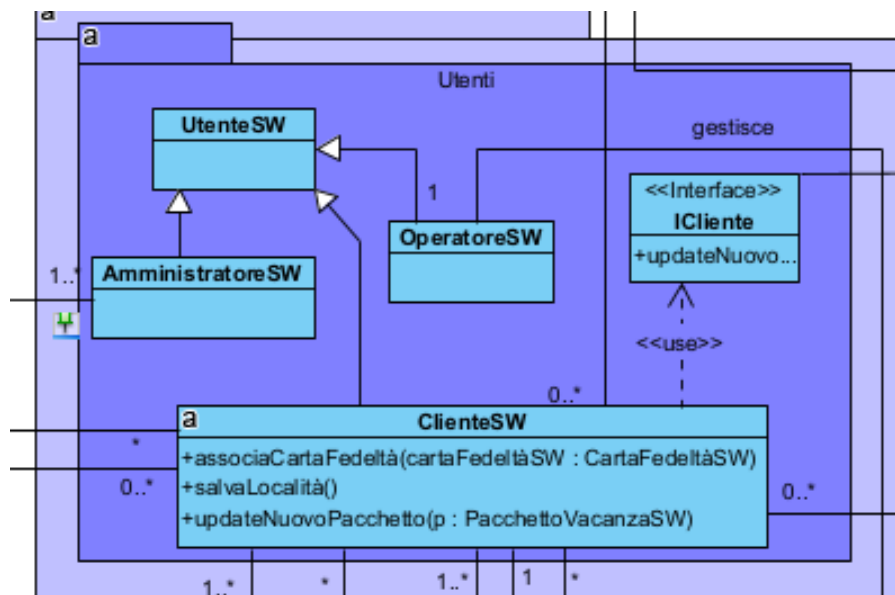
a

a

Utenti

gestisce

UtenteSW

1

<<Interface>>
ICliente

+updateNuovo...

OperatoreSW

1..*

AmministratoreSW

<<use>>

0..*

a

ClienteSW

*

+associaCartaFedeltà(cartaFedeltàSW : CartaFedeltàSW)

0..*

+salvaLocalità()

0..*

+updateNuovoPacchetto(p : PacchettoVacanzaSW)

1..*

*

1..*

1

*